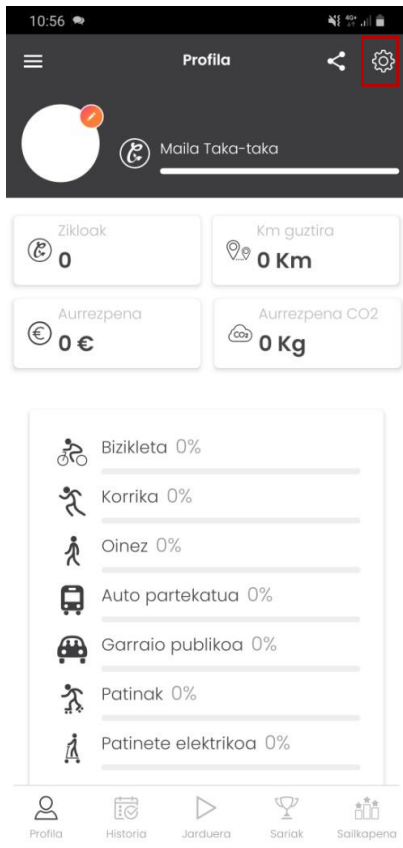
10:56

Profila

Maila Taka-taka

Zikloak
0

Km guztira
0 Km

Aurrezpena
0 €

Aurrezpena CO2
$CO_2$
0 Kg

Bizikleta 0%

Korrika 0%

Oinez 0%

Auto partekatua 0%

Garraio publikoa 0%

Patinak 0%

Patinete elektrikoa 0%

Profila
Historia
Jarduera
Sariak
Sailkapena